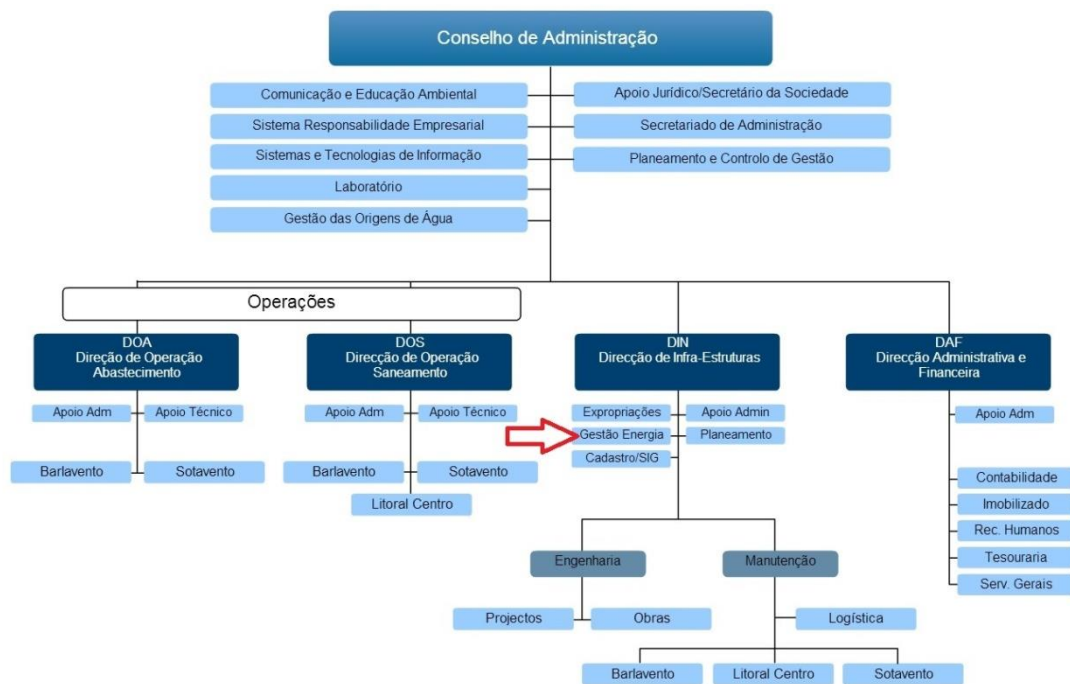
Conselho de Administração

Comunicação e Educação Ambiental
Sistema Responsabilidade Empresarial
Sistemas e Tecnologias de Informação
Laboratório
Gestão das Origens de Água

Apoio Jurídico/Secretário da Sociedade
Secretariado de Administração
Planeamento e Controlo de Gestão

Operações

DOA
Direção de Operação Abastecimento
Apoio Adm
Apoio Técnico
Barlavento
Sotavento

DOS
Direcção de Operação Saneamento
Apoio Adm
Apoio Técnico
Barlavento
Sotavento
Litoral Centro

DIN
Direcção de Infra-Estruturas
Expropriações
Apoio Admin
Gestão Energia
Planeamento
Cadastro/SIG
Engenharia
Manutenção
Projectos
Obras
Logística
Barlavento
Litoral Centro
Sotavento

DAF
Direcção Administrativa e Financeira
Apoio Adm
Contabilidade
Imobilizado
Rec. Humanos
Tesouraria
Serv. Gerais